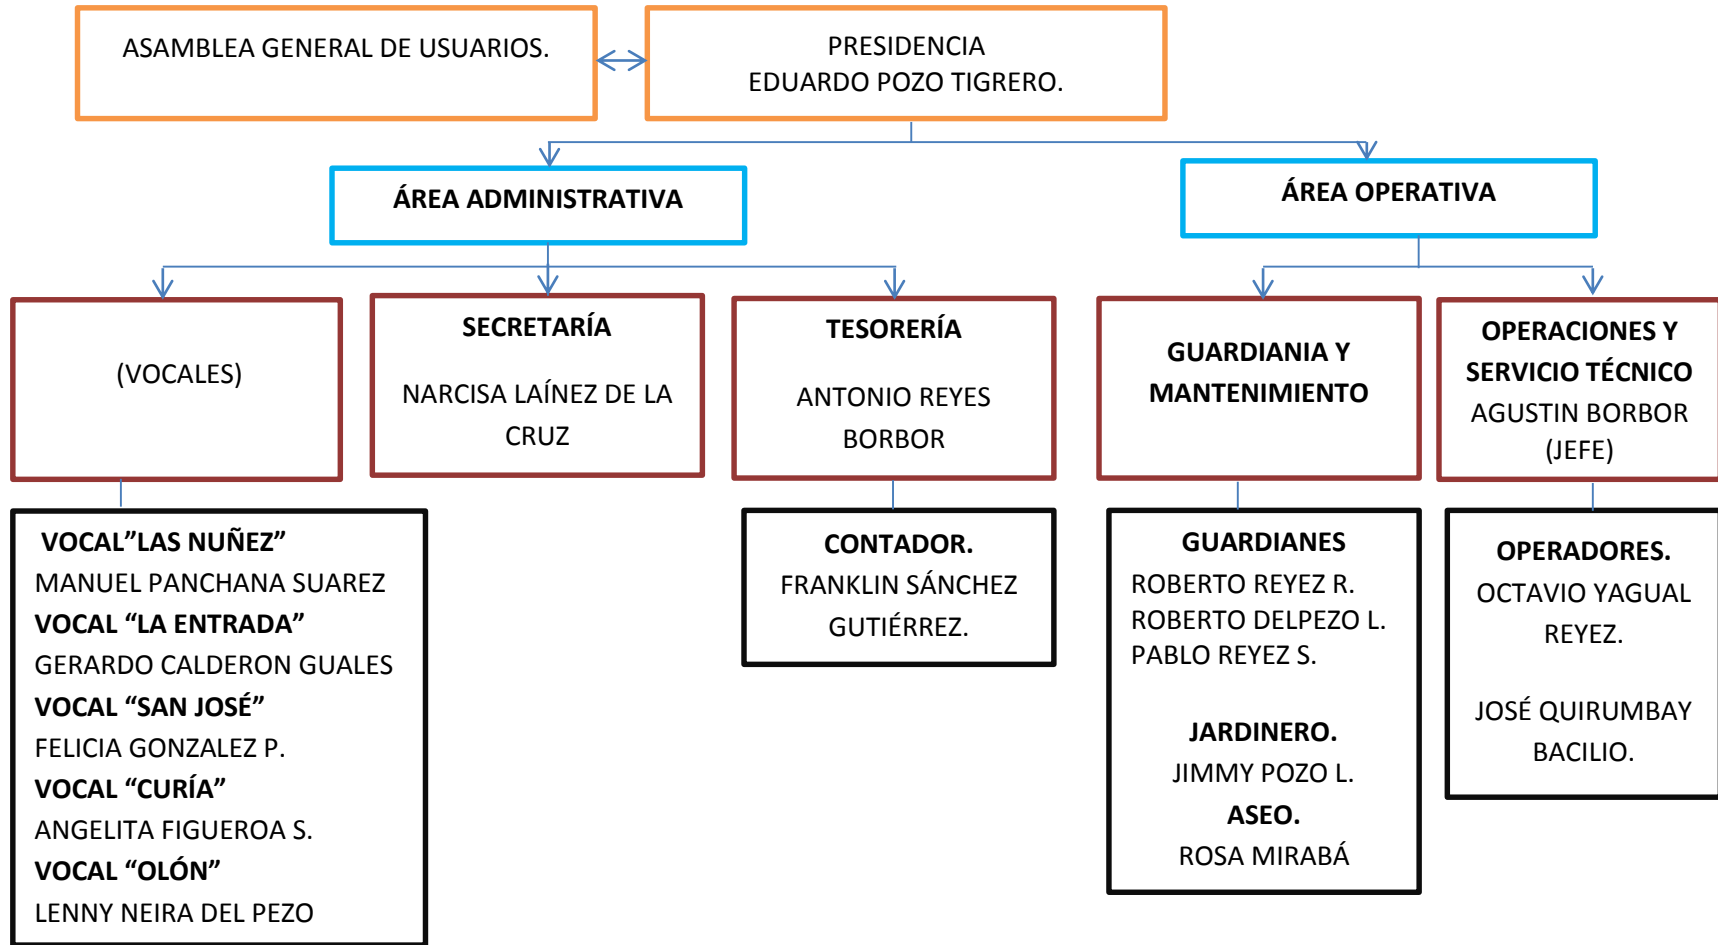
ASAMBLEA GENERAL DE USUARIOS.

PRESIDENCIA
EDUARDO POZO TIGRERO.

ÁREA ADMINISTRATIVA

ÁREA OPERATIVA

(VOCALES)

SECRETARÍA
NARCISA LAÍNEZ DE LA CRUZ

TESORERÍA
ANTONIO REYES BORBOR

GUARDIANIA Y MANTENIMIENTO

OPERACIONES Y SERVICIO TÉCNICO
AGUSTIN BORBOR (JEFE)

VOCAL”LAS NUÑEZ”
MANUEL PANCHANA SUAREZ
VOCAL “LA ENTRADA”
GERARDO CALDERON GUALES
VOCAL “SAN JOSÉ”
FELICIA GONZALEZ P.
VOCAL “CURÍA”
ANGELITA FIGUEROA S.
VOCAL “OLÓN”
LENNY NEIRA DEL PEZO

CONTADOR.
FRANKLIN SÁNCHEZ GUTIÉRREZ.

GUARDIANES
ROBERTO REYEZ R.
ROBERTO DELPEZO L.
PABLO REYEZ S.

JARDINERO.
JIMMY POZO L.
ASEO.
ROSA MIRABÁ

OPERADORES.
OCTAVIO YAGUAL REYEZ.

JOSÉ QUIRUMBAY BACILIO.